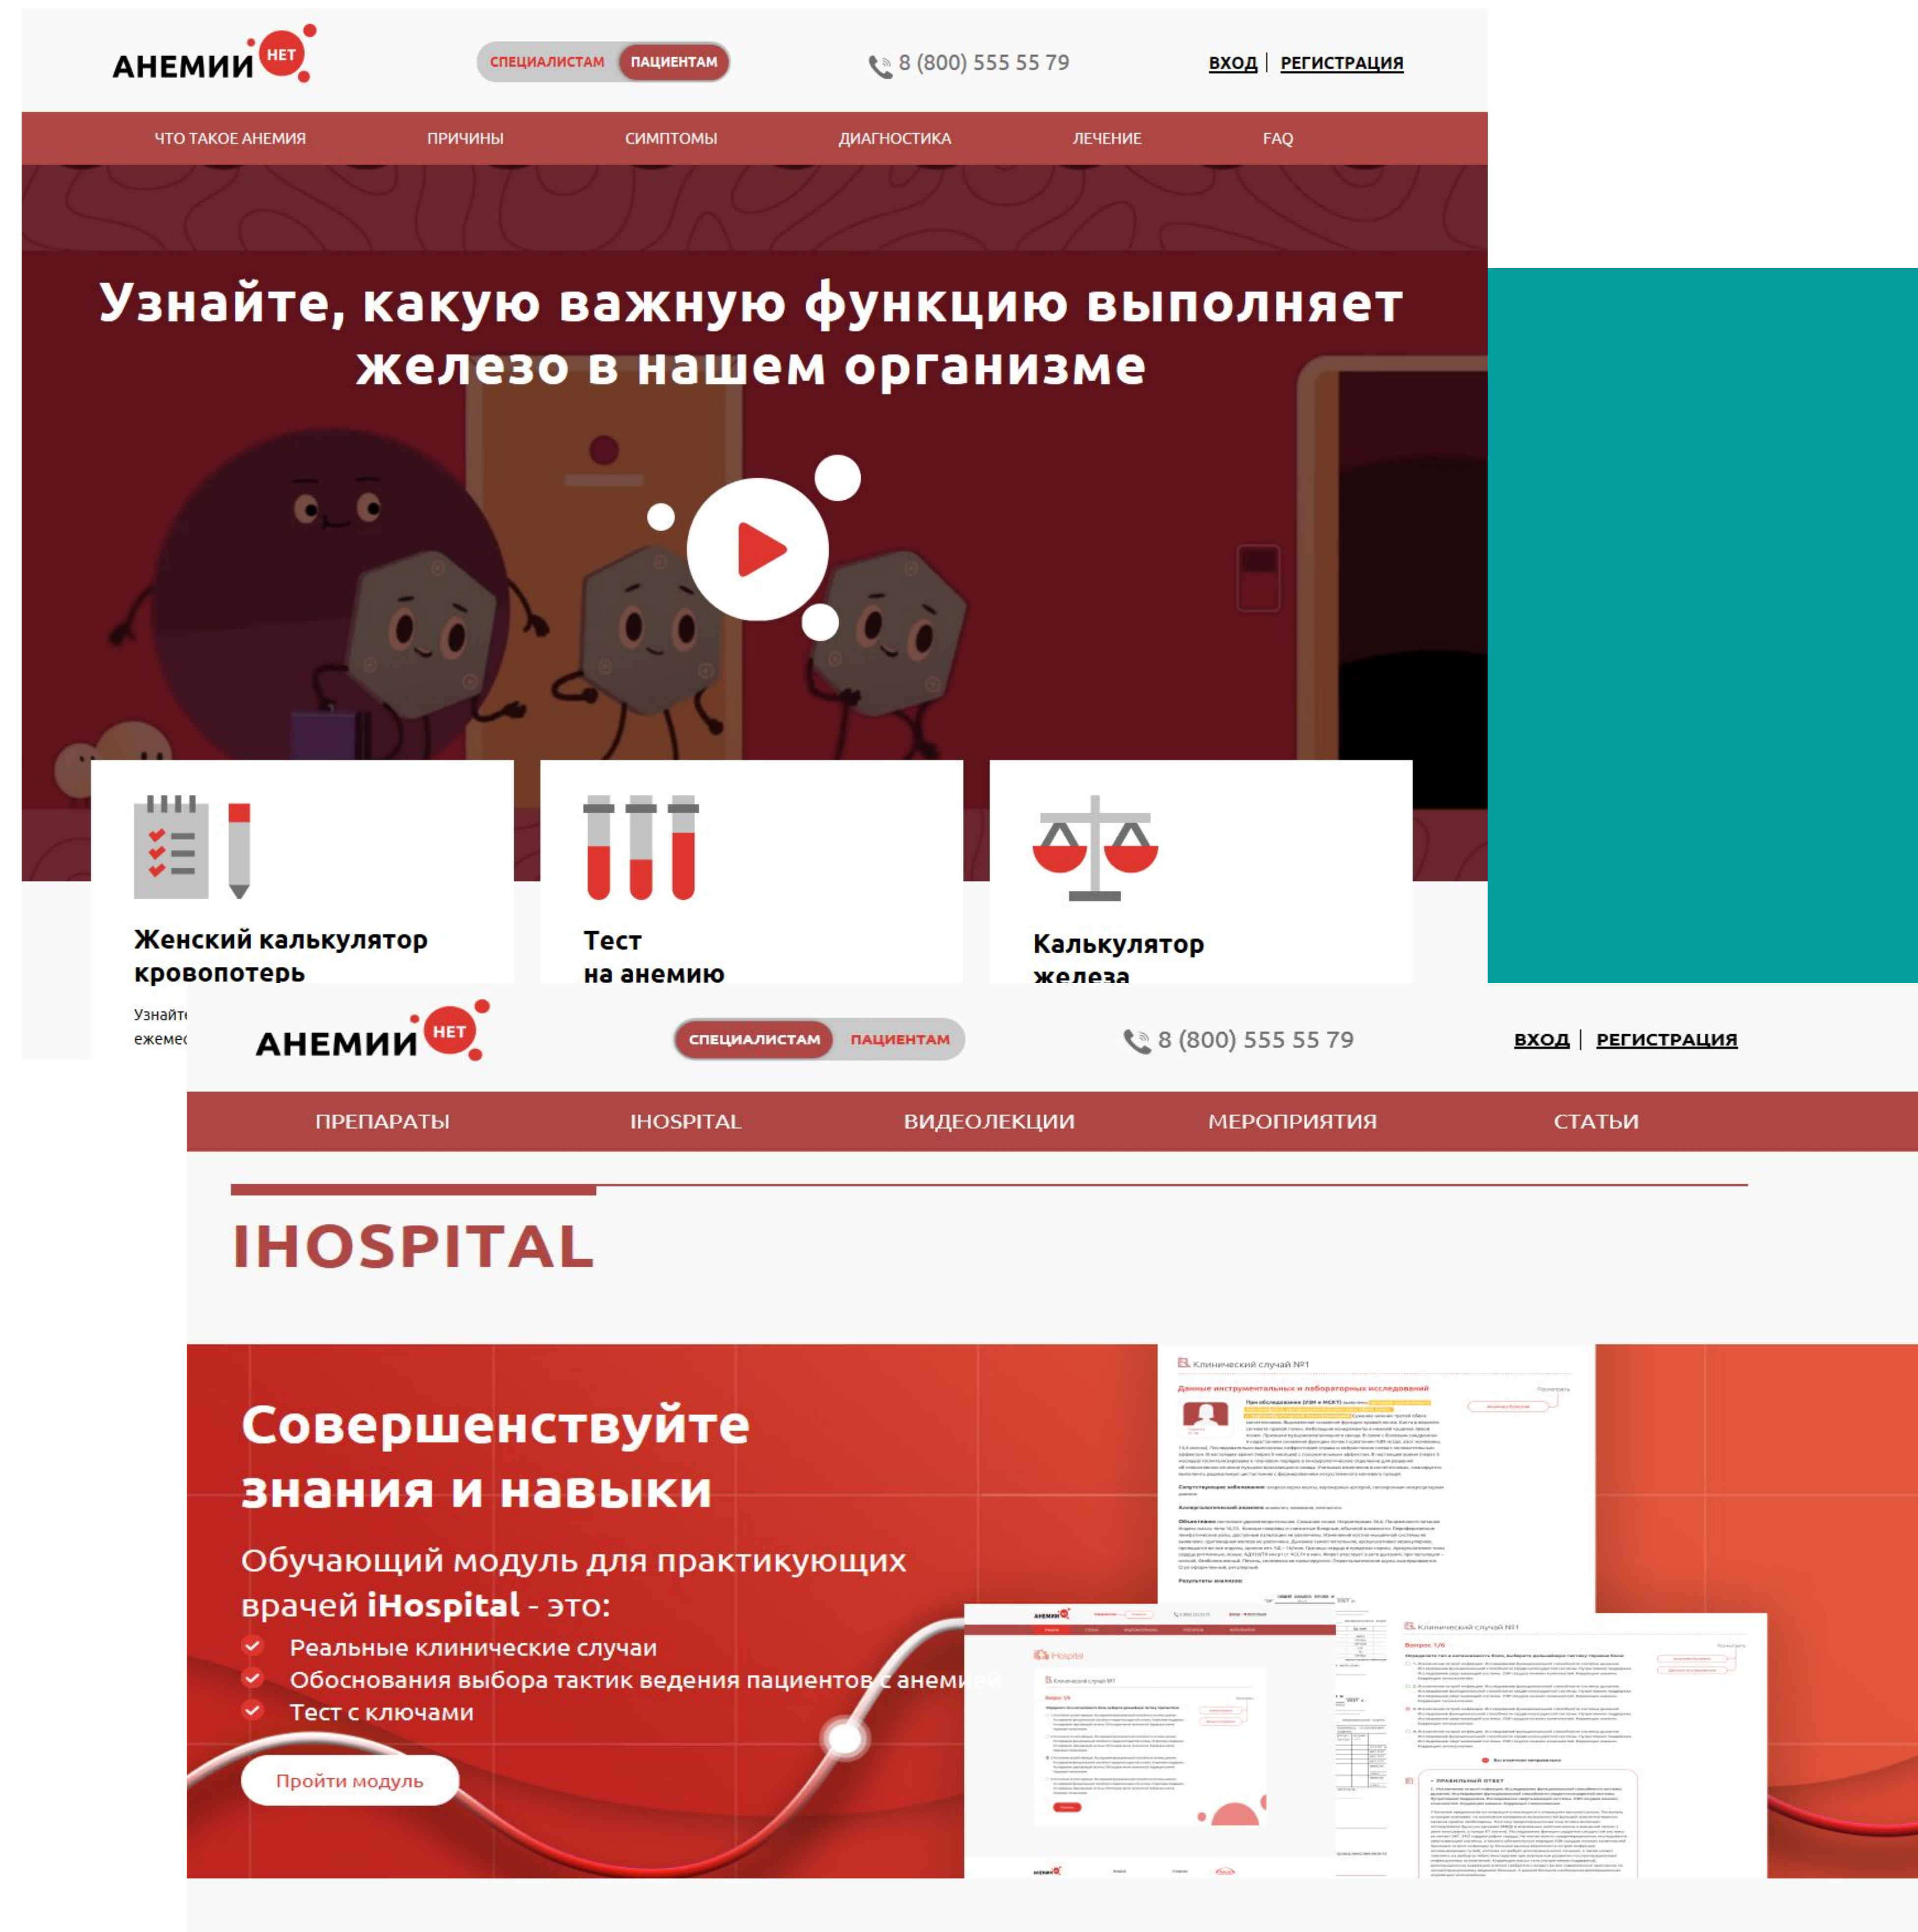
АНЕМИИ НЕТ

СПЕЦИАЛИСТАМ ПАЦИЕНТАМ

8 (800) 555 55 79

ВХОД | РЕГИСТРАЦИЯ

ЧТО ТАКОЕ АНЕМИЯ ПРИЧИНЫ СИМПТОМЫ ДИАГНОСТИКА ЛЕЧЕНИЕ FAQ

Узнайте, какую важную функцию выполняет железо в нашем организме

Женский калькулятор кровопотерь

Узнайте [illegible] ежеме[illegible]

Тест на анемию

Калькулятор железа

АНЕМИИ НЕТ

СПЕЦИАЛИСТАМ ПАЦИЕНТАМ

8 (800) 555 55 79

ВХОД | РЕГИСТРАЦИЯ

ПРЕПАРАТЫ IHOSPITAL ВИДЕОЛЕКЦИИ МЕРОПРИЯТИЯ СТАТЬИ

IHOSPITAL

Совершенствуйте знания и навыки

Обучающий модуль для практикующих врачей iHospital - это:

Реальные клинические случаи

Обоснования выбора тактик ведения пациентов с анемией

Тест с ключами

Пройти модуль

Клинический случай №1

Данные инструментальных и лабораторных исследований

Клинический случай №1

Вопрос 1/6